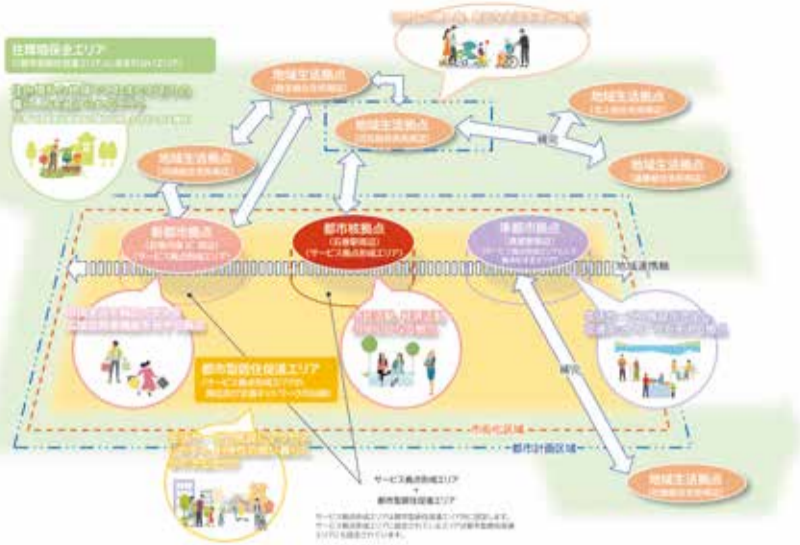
住環境保全エリア
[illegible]

地域生活拠点
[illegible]

地域生活拠点
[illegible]

地域生活拠点
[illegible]

地域生活拠点
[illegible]

地域生活拠点
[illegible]

補完

副都市拠点
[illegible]

都市核拠点
(兵庫駅周辺)
(サービス拠点形成エリア)

準都市拠点
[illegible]

地域連携軸

都市型居住促進エリア
(サービス拠点形成エリアの周辺及び公共交通ネットワークの沿線)

補完

市街化区域

都市計画区域

地域生活拠点
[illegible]

サービス拠点形成エリア
+
都市型居住促進エリア

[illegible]